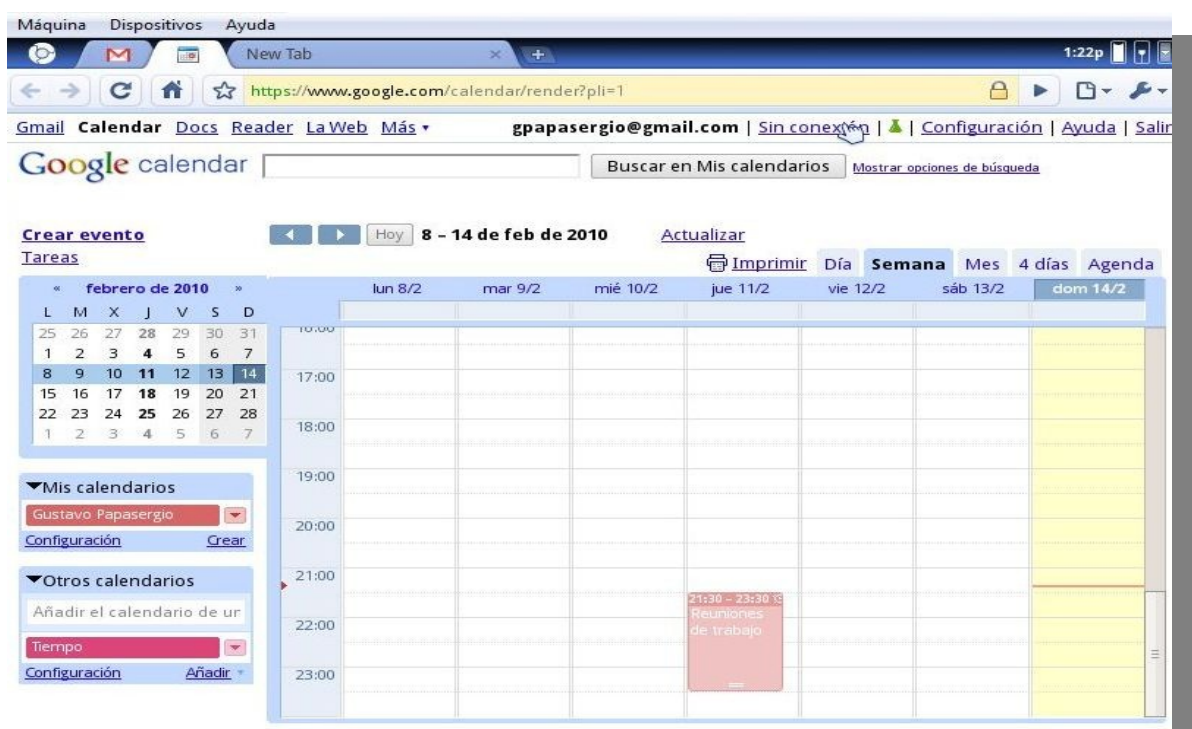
Máquina Dispositivos Ayuda

New Tab

1:22p

https://www.google.com/calendar/render?pli=1

Gmail Calendar Docs Reader La Web Más ▾ gpapasergio@gmail.com | Sin conexión | | Configuración | Ayuda | Salir

Google calendar Buscar en Mis calendarios Mostrar opciones de búsqueda

Crear evento
Tareas

Hoy 8 – 14 de feb de 2010 Actualizar

Imprimir Día Semana Mes 4 días Agenda

« febrero de 2010 »

| L | M | X | J | V | S | D |
|---|---|---|---|---|---|---|
| 25 | 26 | 27 | 28 | 29 | 30 | 31 |
| 1 | 2 | 3 | 4 | 5 | 6 | 7 |
| 8 | 9 | 10 | 11 | 12 | 13 | 14 |
| 15 | 16 | 17 | 18 | 19 | 20 | 21 |
| 22 | 23 | 24 | 25 | 26 | 27 | 28 |
| 1 | 2 | 3 | 4 | 5 | 6 | 7 |

lun 8/2 mar 9/2 mié 10/2 jue 11/2 vie 12/2 sáb 13/2 dom 14/2

16:00
17:00
18:00
19:00
20:00
21:00
22:00
23:00

21:30 – 23:30
Reuniones de trabajo

▼Mis calendarios
Gustavo Papasergio
Configuración Crear

▼Otros calendarios
Añadir el calendario de ur
Tiempo
Configuración Añadir